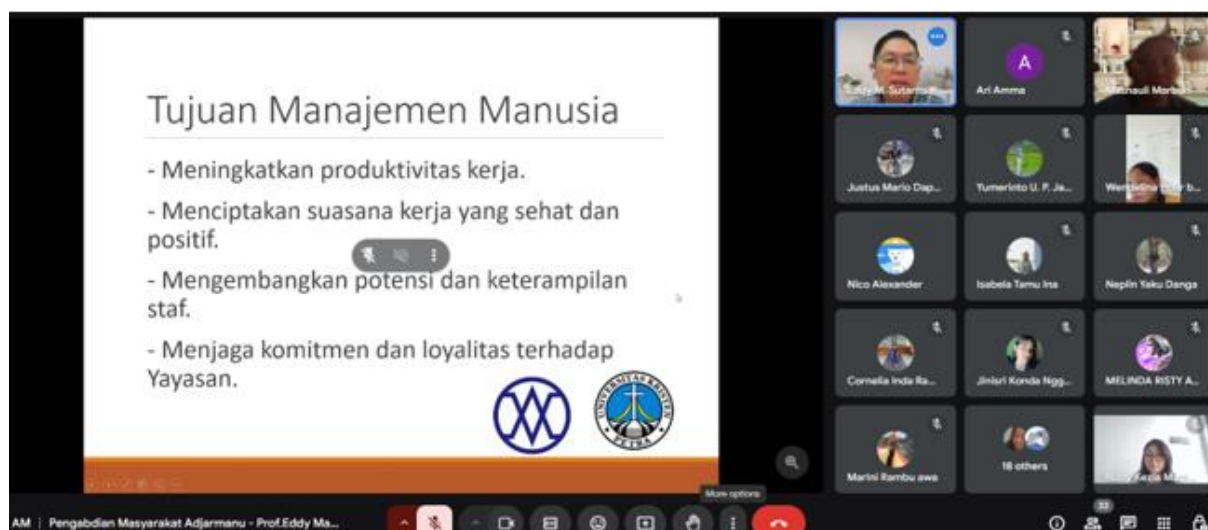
Tujuan Manajemen Manusia

- Meningkatkan produktivitas kerja.

- Menciptakan suasana kerja yang sehat dan positif.

- Mengembangkan potensi dan keterampilan staf.

- Menjaga komitmen dan loyalitas terhadap Yayasan.

UNIVERSITAS KRISTEN PETRA

Eddy M. Sutanto
Ari Amma
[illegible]nauli Marbun
Justus Mario Dap...
Yumerinto U. P. Ja...
Wel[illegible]
Nico Alexander
Isabela Tamu Ina
Neplin Yaku Danga
Cornelia Inda Ra...
Jinisri Konda Ngg...
MELINDA RISTY A...
Marini Rambu awa
18 others
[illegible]

More options

AM | Pengabdian Masyarakat Adjarmanu - Prof.Eddy Ma...

32